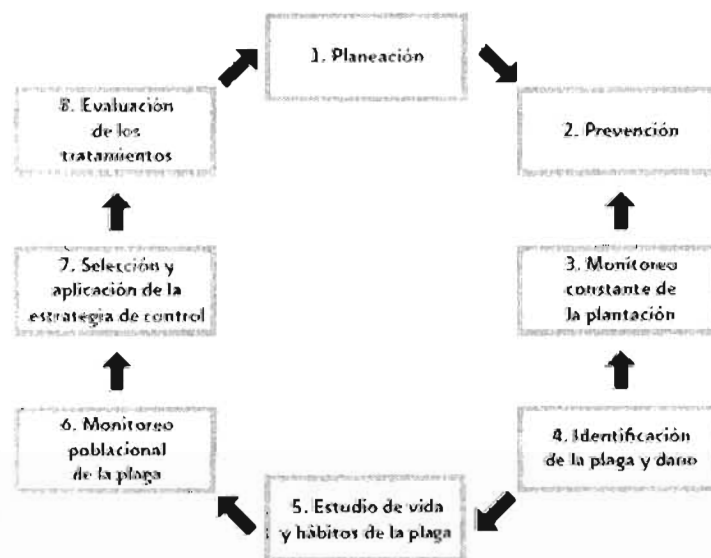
1. Planeación

2. Prevención

3. Monitoreo constante de la plantación

4. Identificación de la plaga y daño

5. Estudio de vida y hábitos de la plaga

6. Monitoreo poblacional de la plaga

7. Selección y aplicación de la estrategia de control

8. Evaluación de los tratamientos